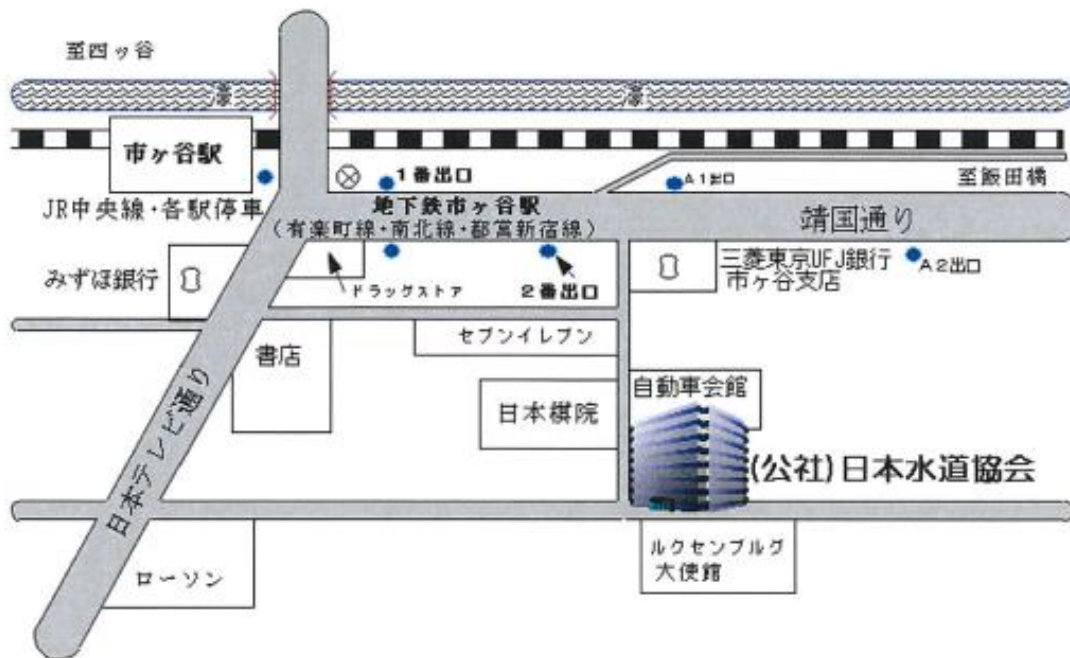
至四ッ谷

濠

濠

市ヶ谷駅

1番出口

A1出口

至飯田橋

JR中央線・各駅停車

地下鉄市ヶ谷駅
（有楽町線・南北線・都営新宿線）

靖国通り

みずほ銀行

ドラッグストア

2番出口

三菱東京UFJ銀行
市ヶ谷支店

A2出口

セブンイレブン

書店

日本テレビ通り

自動車会館

日本棋院

(公社)日本水道協会

ローソン

ルクセンブルグ
大使館